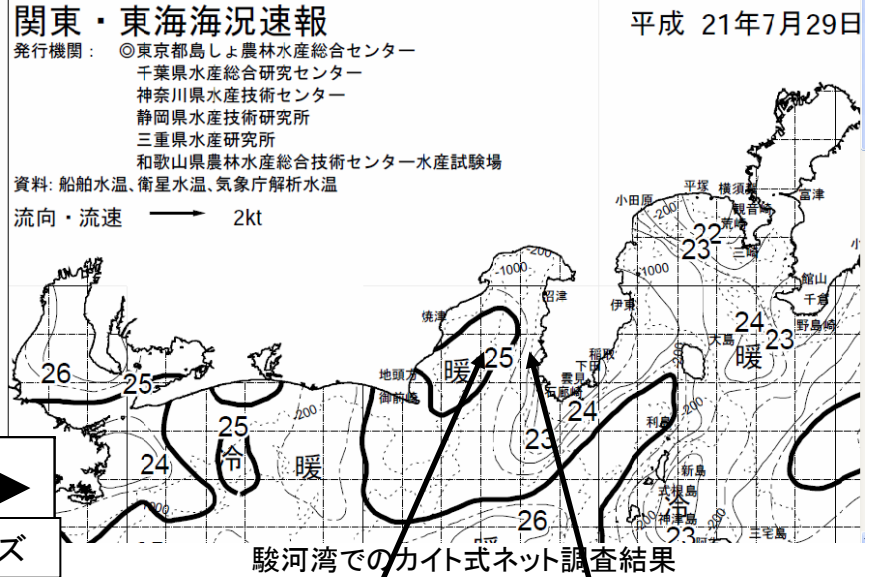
関東・東海海況速報

平成 21年7月29日

発行機関： ◎東京都島しょ農林水産総合センター
千葉県水産総合研究センター
神奈川県水産技術センター
静岡県水産技術研究所
三重県水産研究所
和歌山県農林水産総合技術センター水産試験場

資料: 船舶水温、衛星水温、気象庁解析水温

流向・流速 2kt

小田原 平塚 横須賀 観音崎 富津 三崎 館山 千倉 野島崎 伊東 大島 稲取 下田 石廊崎 雲見 利島 新島 式根島 神津島 三宅島 沼津 焼津 地頭方 御前崎

1000 200 1000 200 200 200 200 200

26 25 25 24 冷 暖 暖 25 23 24 22 23 24 23 暖 23 26 冷 23

▶

ズ

駿河湾でのカイト式ネット調査結果